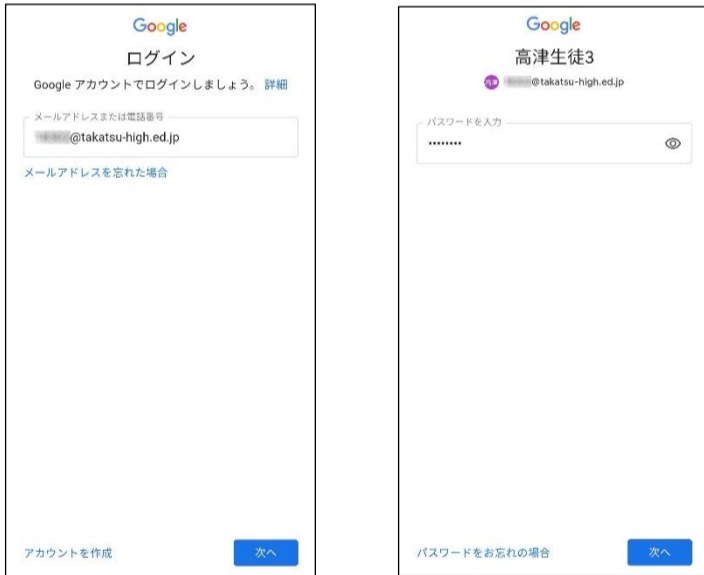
Google

ログイン

Google アカウントでログインしましょう。 詳細

メールアドレスまたは電話番号

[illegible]@takatsu-high.ed.jp

メールアドレスを忘れた場合

アカウントを作成

次へ

Google

高津生徒3

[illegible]@takatsu-high.ed.jp

パスワードを入力

••••••••

パスワードをお忘れの場合

次へ